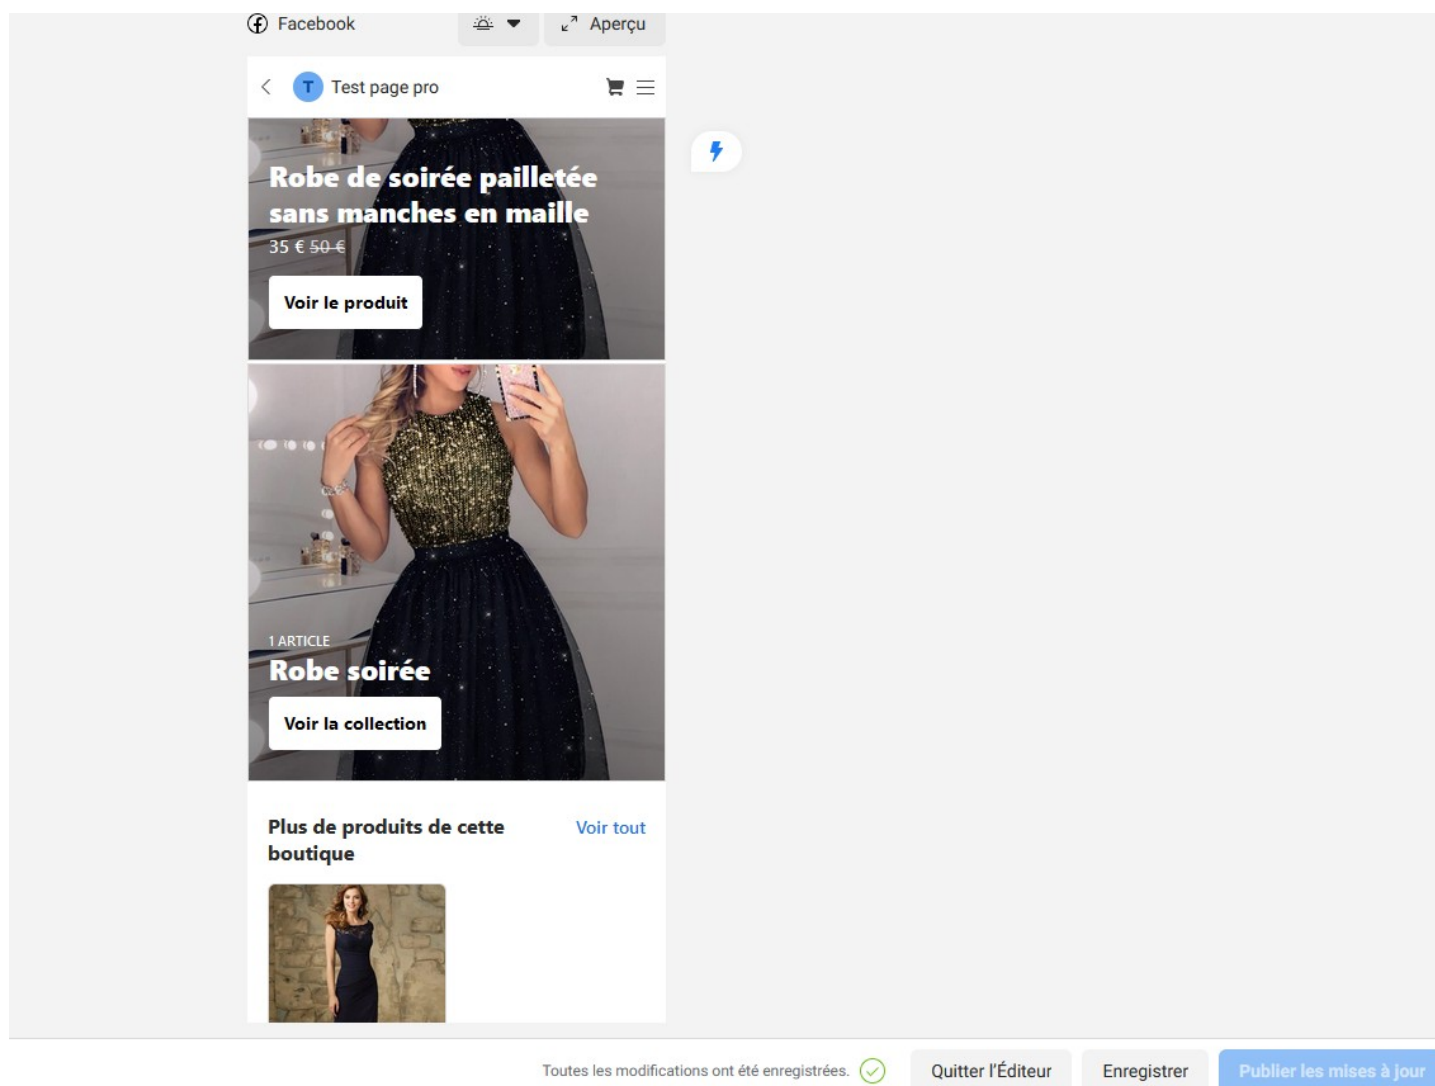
Facebook

Aperçu

T Test page pro

Robe de soirée pailletée sans manches en maille

35 € ~~50 €~~

Voir le produit

1 ARTICLE

Robe soirée

Voir la collection

Plus de produits de cette boutique

Voir tout

Toutes les modifications ont été enregistrées.

Quitter l'Éditeur

Enregistrer

Publier les mises à jour